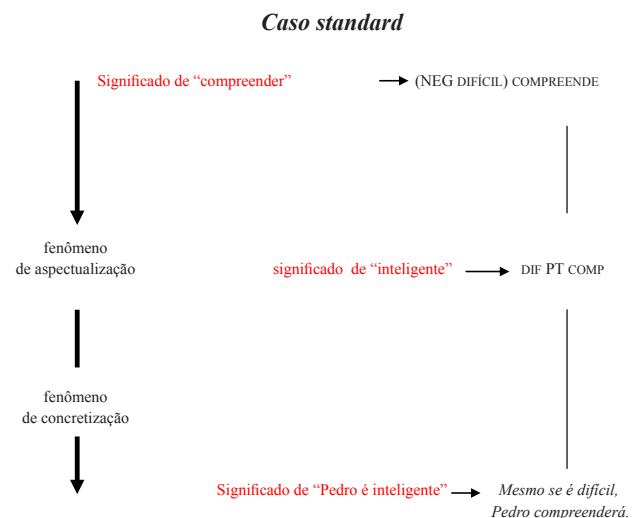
Caso standard

Significado de “compreender” (NEG DIFÍCIL) COMPREENDE

fenômeno de aspectualização

significado de “inteligente” DIF PT COMP

fenômeno de concretização

Significado de “Pedro é inteligente” Mesmo se é difícil, Pedro compreenderá.